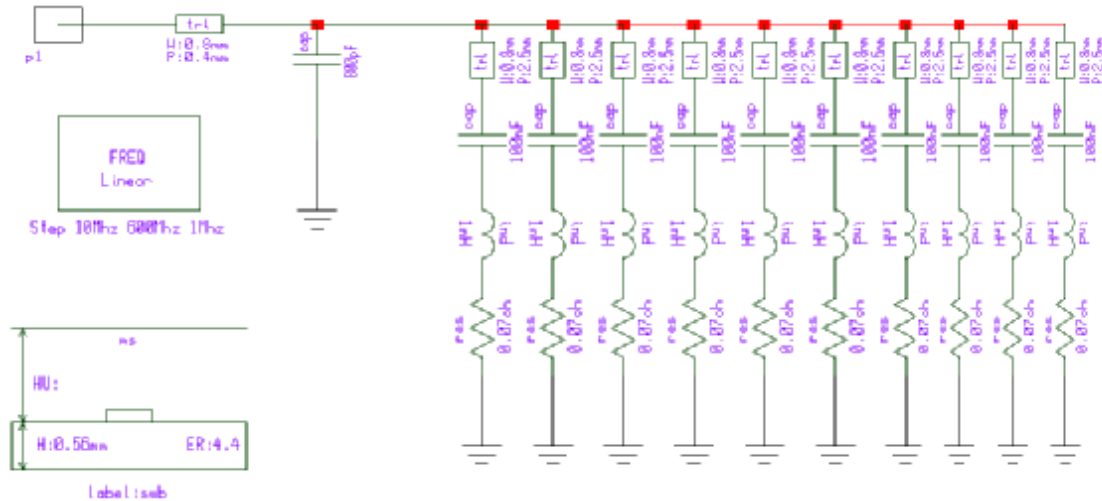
p1

trl
W:0.8mm
P:0.4mm

cap
800pF

FREQ
Linear
Step 10Mhz 600Mhz 1Mhz

ms
HU:
H:0.56mm
ER:4.4
label:sub

trl W:0.8mm P:2.5mm
cap 100nF
ind 1nH
res 0.07ohm

trl W:0.8mm P:2.5mm
cap 100nF
ind 1nH
res 0.07ohm

trl W:0.8mm P:2.5mm
cap 100nF
ind 1nH
res 0.07ohm

trl W:0.8mm P:2.5mm
cap 100nF
ind 1nH
res 0.07ohm

trl W:0.8mm P:2.5mm
cap 100nF
ind 1nH
res 0.07ohm

trl W:0.8mm P:2.5mm
cap 100nF
ind 1nH
res 0.07ohm

trl W:0.8mm P:2.5mm
cap 100nF
ind 1nH
res 0.07ohm

trl W:0.8mm P:2.5mm
cap 100nF
ind 1nH
res 0.07ohm

trl W:0.8mm P:2.5mm
cap 100nF
ind 1nH
res 0.07ohm

trl W:0.8mm P:2.5mm
cap 100nF
ind 1nH
res 0.07ohm